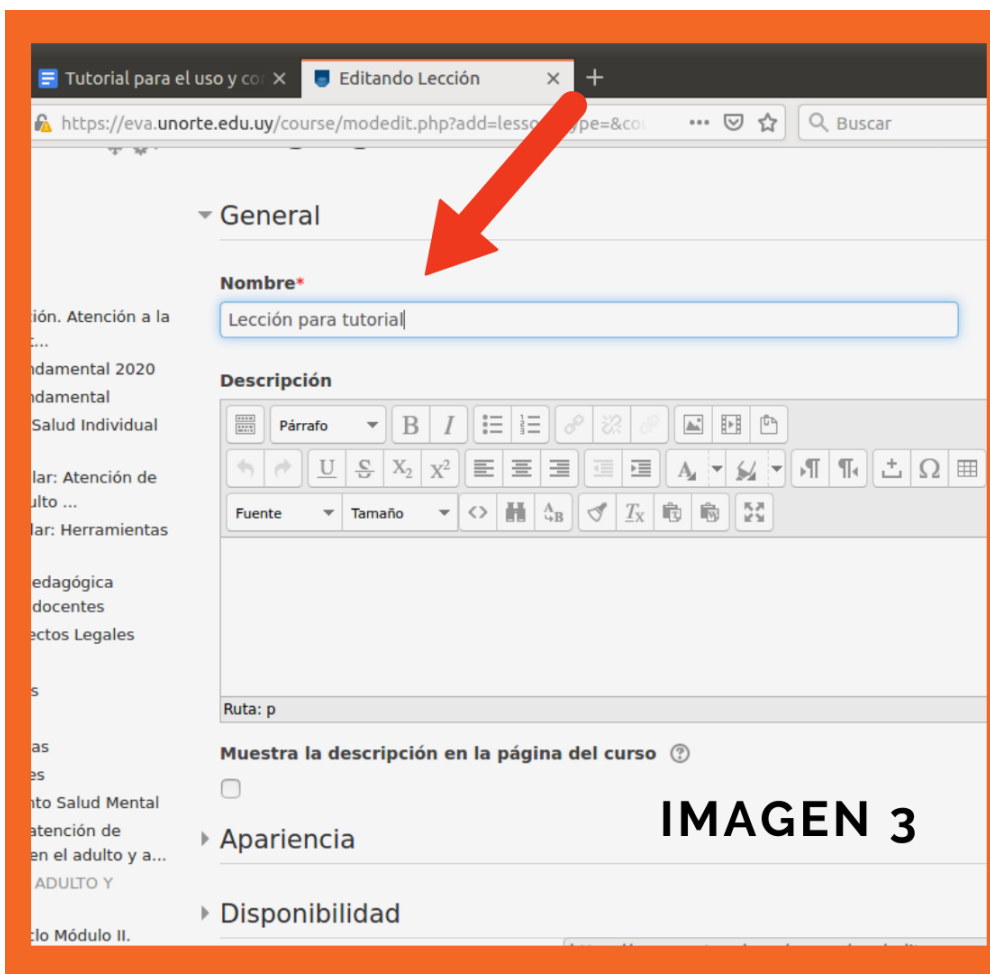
Tutorial para el uso y co ×
Editando Lección ×
+
https://eva.unorte.edu.uy/course/modedit.php?add=lesso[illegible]ype=&co
Buscar

General

Nombre*
Lección para tutorial

Descripción
Párrafo
Fuente
Tamaño
Ruta: p

Muestra la descripción en la página del curso

Apariencia

Disponibilidad

ción. Atención a la
...
ndamental 2020
ndamental
Salud Individual
lar: Atención de
ulto ...
lar: Herramientas
edagógica
docentes
ectos Legales
s
as
es
nto Salud Mental
atención de
en el adulto y a...
ADULTO Y
clo Módulo II.

IMAGEN 3